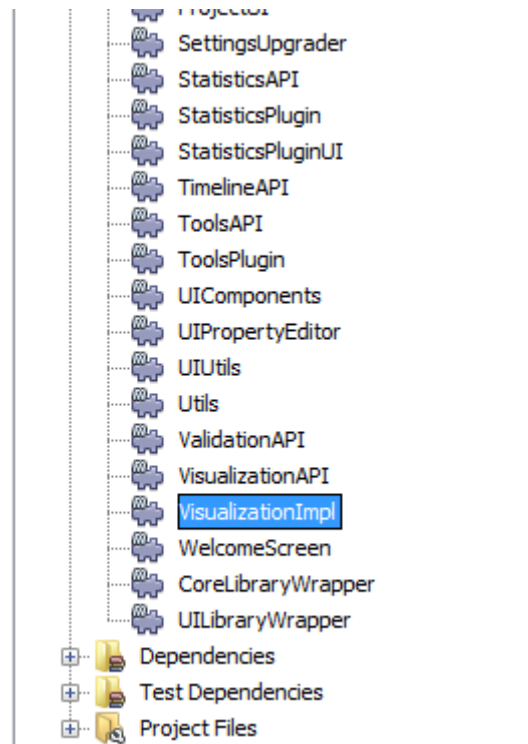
ProjectUI
SettingsUpgrader
StatisticsAPI
StatisticsPlugin
StatisticsPluginUI
TimelineAPI
ToolsAPI
ToolsPlugin
UIComponents
UIPropertyEditor
UIUtils
Utils
ValidationAPI
VisualizationAPI
VisualizationImpl
WelcomeScreen
CoreLibraryWrapper
UILibraryWrapper
Dependencies
Test Dependencies
Project Files